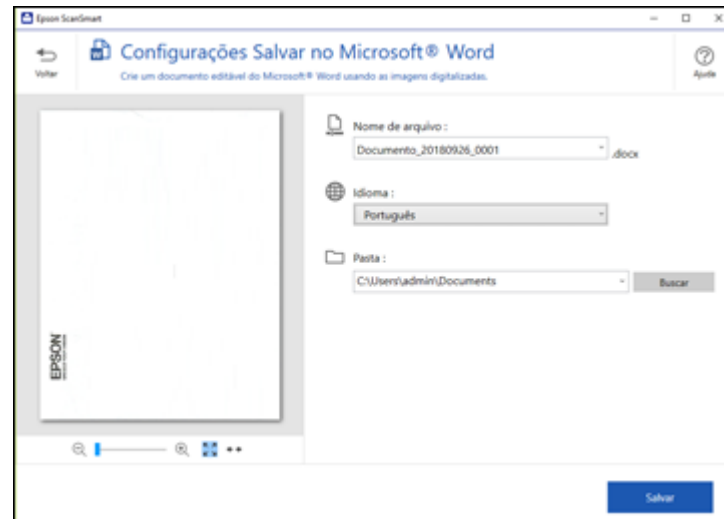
Epson ScanSmart

Voltar

Configurações Salvar no Microsoft® Word

Crie um documento editável do Microsoft® Word usando as imagens digitalizadas.

Ajuda

EPSON

Nome de arquivo :

Documento_20180926_0001

.docx

Idioma :

Português

Pasta :

C:\Users\admin\Documents

Buscar

Salvar